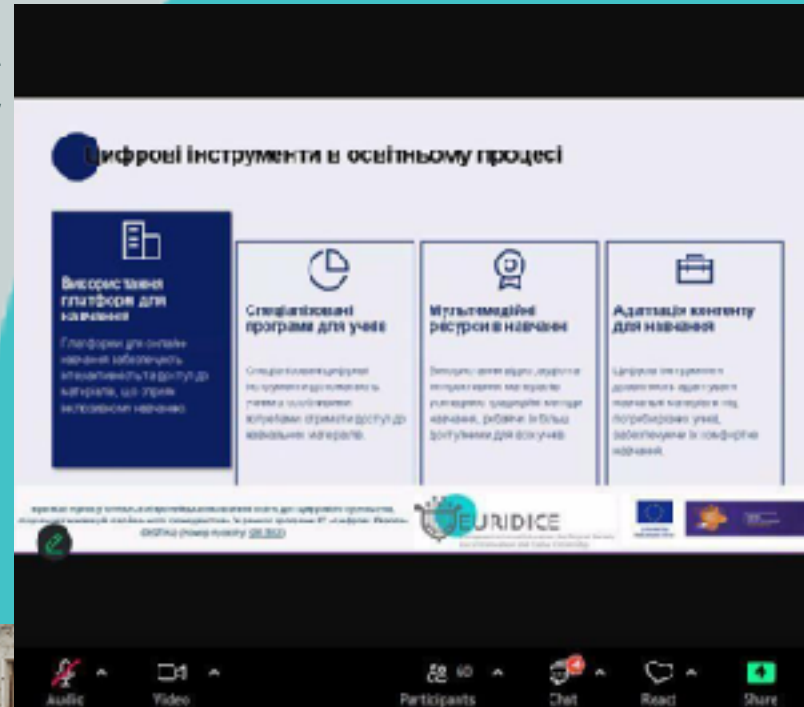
Цифрові інструменти в освітньому процесі

Використання платформ для навчання

Платформи для онлайн навчання забезпечують інтерактивність та доступ до матеріалів, що сприяє інклюзивному навчанню.

Спеціалізовані програми для учнів

Спеціалізовані цифрові інструменти допомагають учням з особливими потребами отримати доступ до навчальних матеріалів.

Мультимедійні ресурси в навчанні

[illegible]

Адаптація контенту для навчання

Цифрові інструменти дозволяють адаптувати навчальні матеріали під потреби учнів, забезпечуючи їх комфортне навчання.

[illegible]

EURIDICE

Audio Video Participants 60 Chat 4 React Share